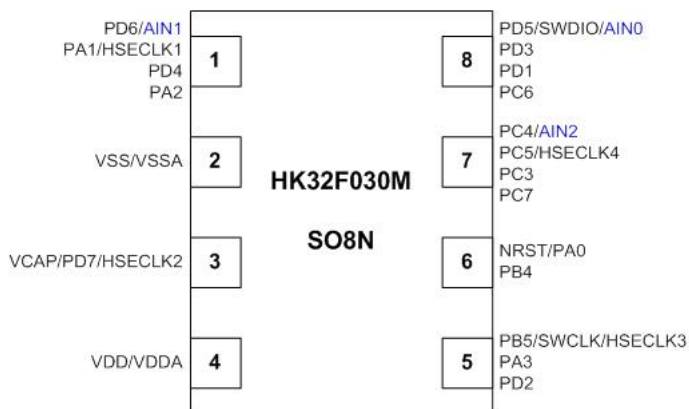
PD6/AIN1
PA1/HSECLK1
PD4
PA2

1

VSS/VSSA

2

VCAP/PD7/HSECLK2

3

VDD/VDDA

4

HK32F030M

SO8N

PD5/SWDIO/AIN0
PD3
PD1
PC6

8

PC4/AIN2
PC5/HSECLK4
PC3
PC7

7

NRST/PA0
PB4

6

PB5/SWCLK/HSECLK3
PA3
PD2

5